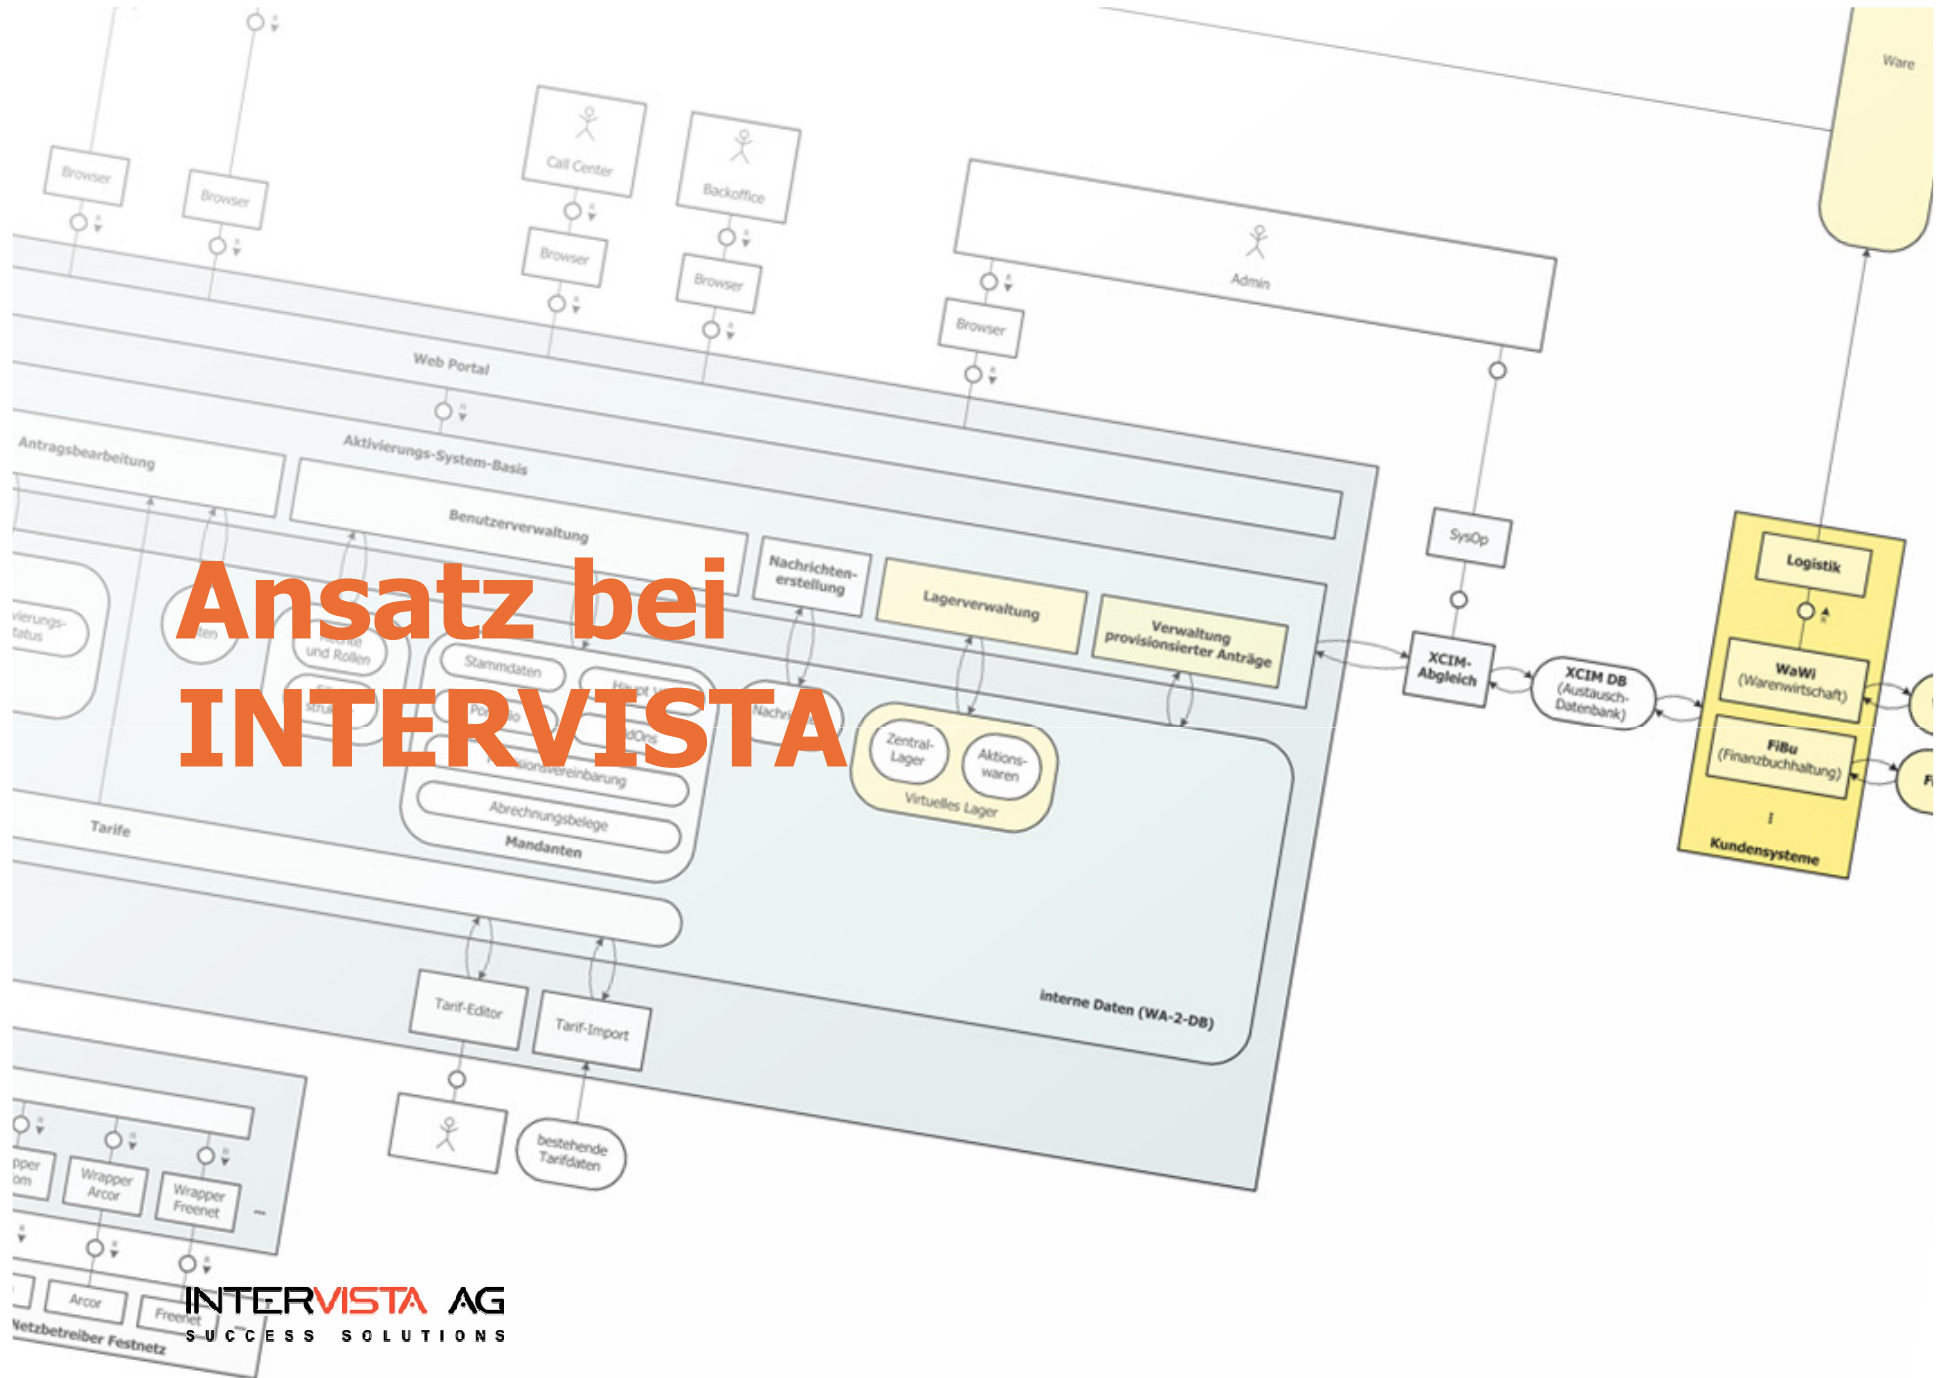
Ansatz bei INTERVISTA

Ware

Browser

Browser

Call Center

Backoffice

Browser

Browser

Admin

Browser

Web Portal

Antragsbearbeitung

Aktivierungs-System-Basis

Benutzerverwaltung

Nachrichten-erstellung

Lagerverwaltung

Verwaltung provisionsierter Anträge

SysOp

Logistik

XCIM-Abgleich

XCIM DB (Austausch-Datenbank)

WaWi (Warenwirtschaft)

FiBu (Finanzbuchhaltung)

Kundensysteme

vierungs-tatus

ten

und Rollen

Stammdaten

Zentral-Lager

Aktions-waren

Virtuelles Lager

Abrechnungsbelege

Mandanten

Tarife

Tarif-Editor

Tarif-Import

interne Daten (WA-2-DB)

bestehende Tarifdaten

Wrapper Arcor

Wrapper Freenet

Arcor

Freenet

Netzbetreiber Festnetz

INTERVISTA AG
SUCCESS SOLUTIONS